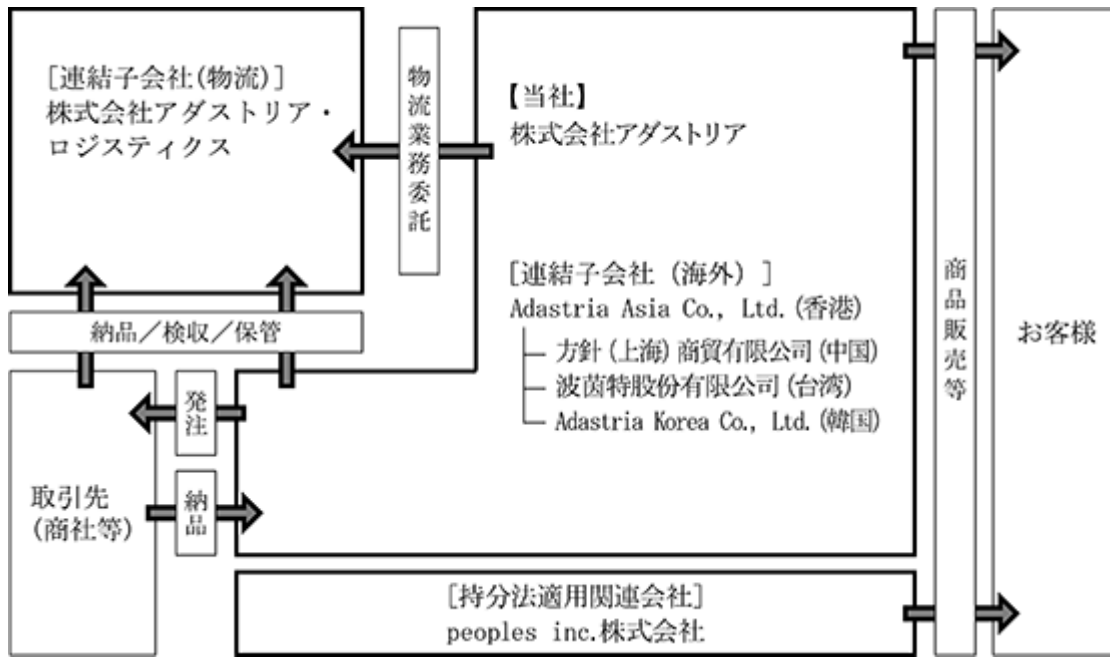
[連結子会社(物流)]
株式会社アダストリア・ロジスティクス

物流業務委託

【当社】
株式会社アダストリア

[連結子会社(海外)]
Adastria Asia Co., Ltd.(香港)
方針(上海)商貿有限公司(中国)
波茵特股份有限公司(台湾)
Adastria Korea Co., Ltd.(韓国)

納品/検収/保管

発注

納品

取引先
(商社等)

商品販売等

お客様

[持分法適用関連会社]
peoples inc.株式会社